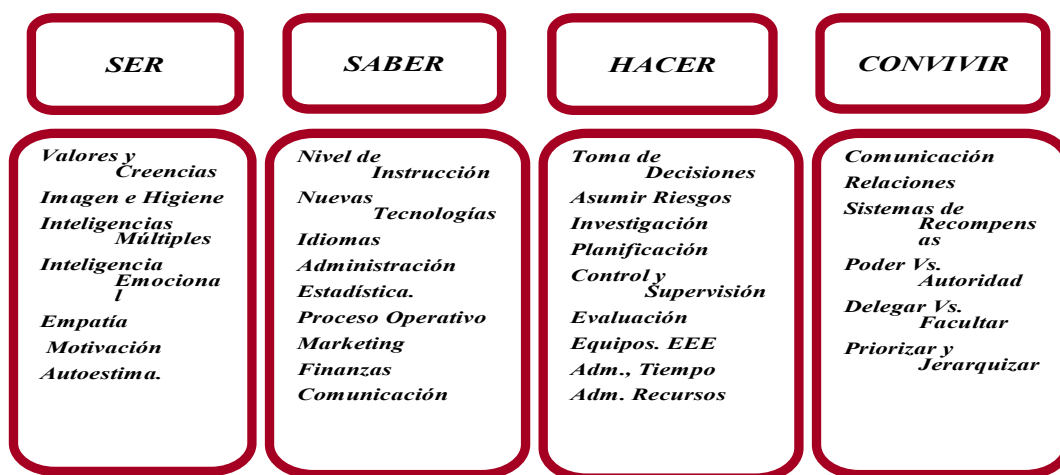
SER

Valores y Creencias
Imagen e Higiene
Inteligencias Múltiples
Inteligencia Emociona l
Empatía
Motivación
Autoestima.

SABER

Nivel de Instrucción
Nuevas Tecnologías
Idiomas
Administración
Estadística.
Proceso Operativo
Marketing
Finanzas
Comunicación

HACER

Toma de Decisiones
Asumir Riesgos
Investigación
Planificación
Control y Supervisión
Evaluación
Equipos. EEE
Adm., Tiempo
Adm. Recursos

CONVIVIR

Comunicación
Relaciones
Sistemas de Recompens as
Poder Vs. Autoridad
Delegar Vs. Facultar
Priorizar y Jerarquizar